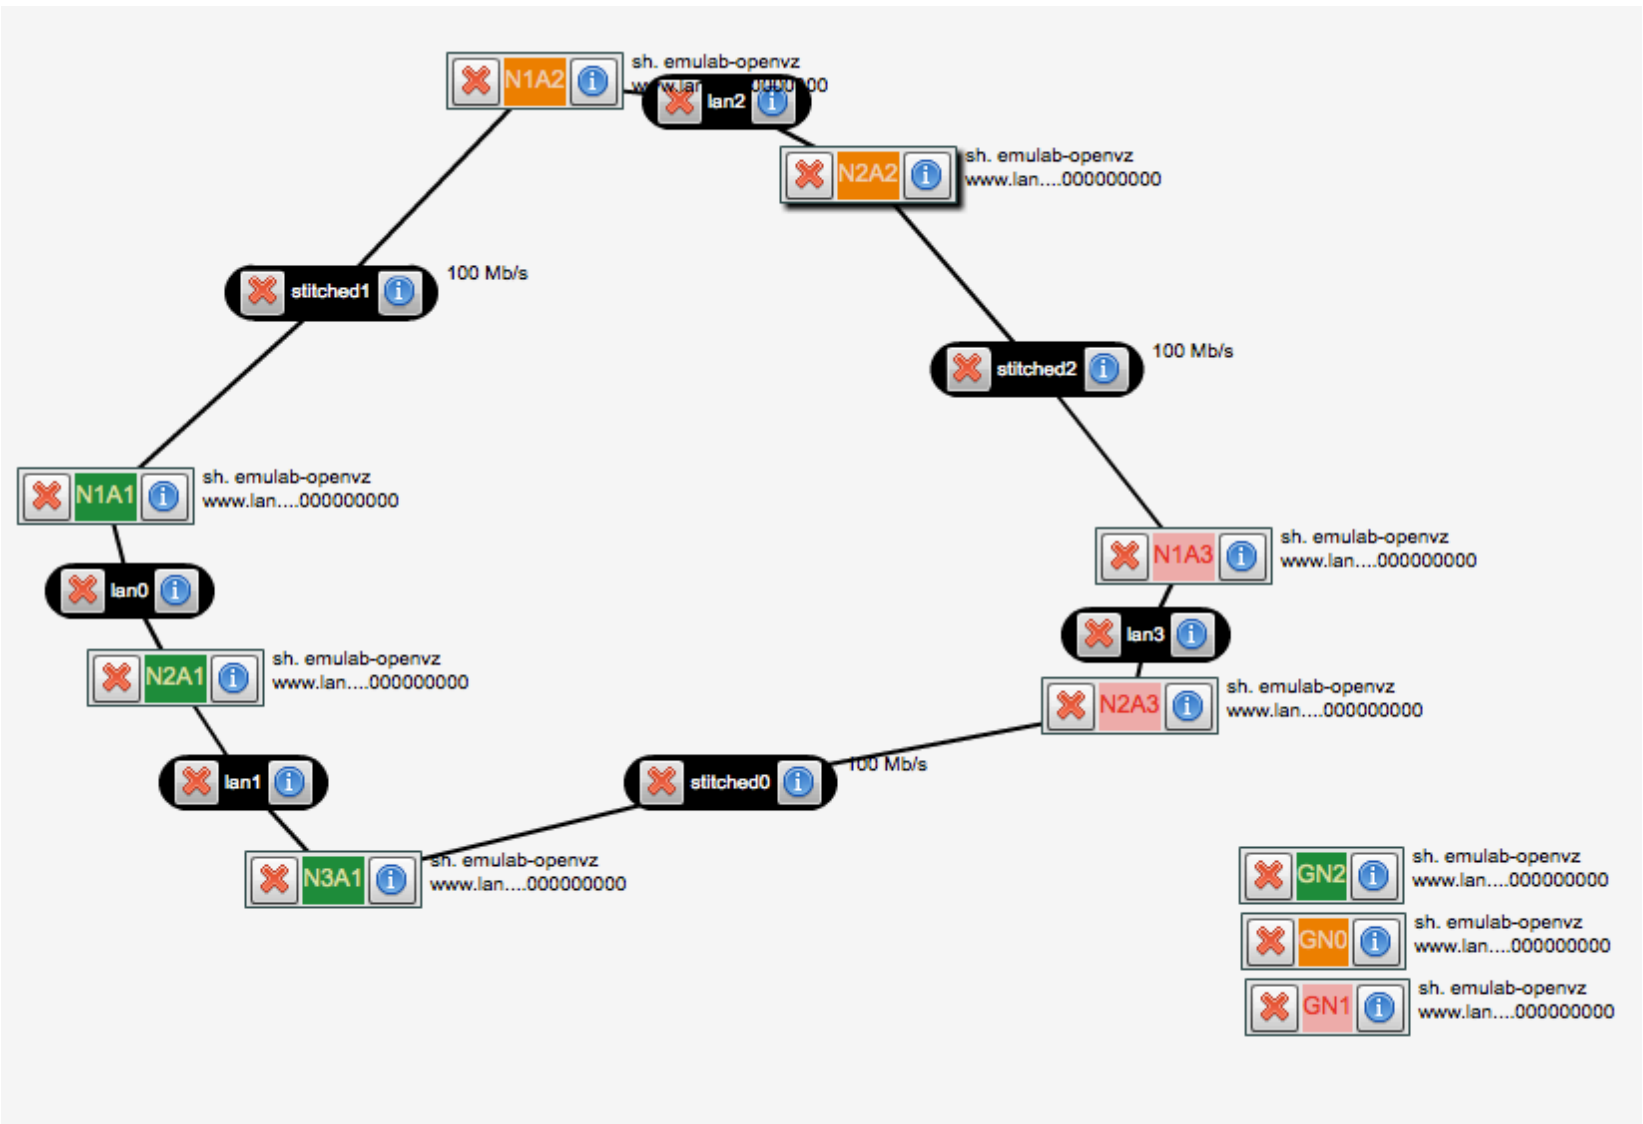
N1A2 sh. emulab-openvz
www.lan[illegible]000000

lan2

N2A2 sh. emulab-openvz
www.lan....000000000

stitched1 100 Mb/s

stitched2 100 Mb/s

N1A1 sh. emulab-openvz
www.lan....000000000

N1A3 sh. emulab-openvz
www.lan....000000000

lan0

lan3

N2A1 sh. emulab-openvz
www.lan....000000000

N2A3 sh. emulab-openvz
www.lan....000000000

lan1

stitched0 100 Mb/s

N3A1 sh. emulab-openvz
www.lan....000000000

GN2 sh. emulab-openvz
www.lan....000000000

GN0 sh. emulab-openvz
www.lan....000000000

GN1 sh. emulab-openvz
www.lan....000000000